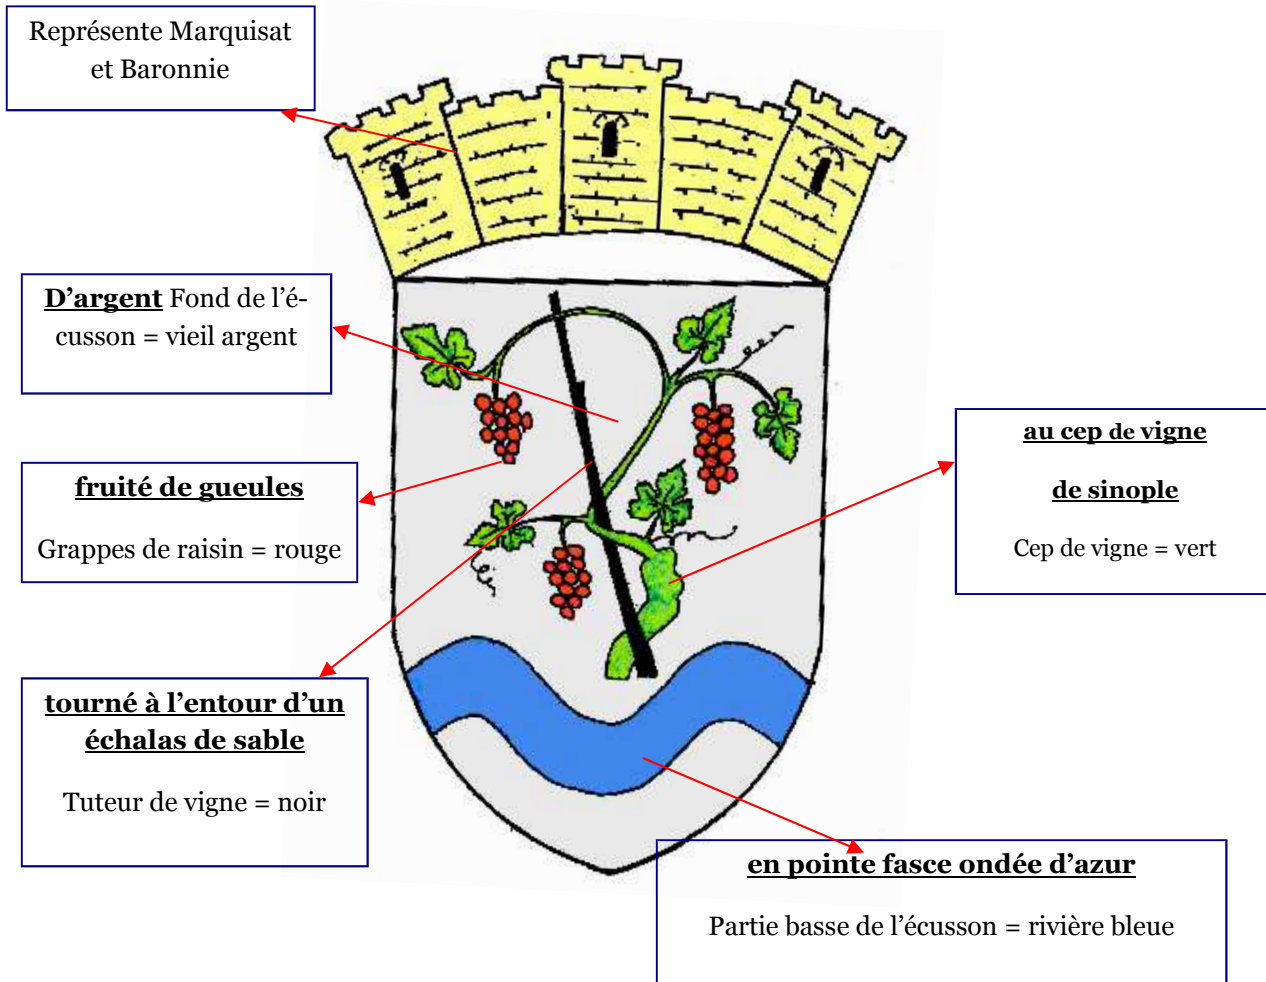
Représente Marquisat et Baronnie

D’argent Fond de l’écusson = vieil argent

fruité de gueules

Grappes de raisin = rouge

tourné à l’entour d’un échalas de sable

Tuteur de vigne = noir

au cep de vigne

de sinople

Cep de vigne = vert

en pointe fasce ondée d’azur

Partie basse de l’écusson = rivière bleue